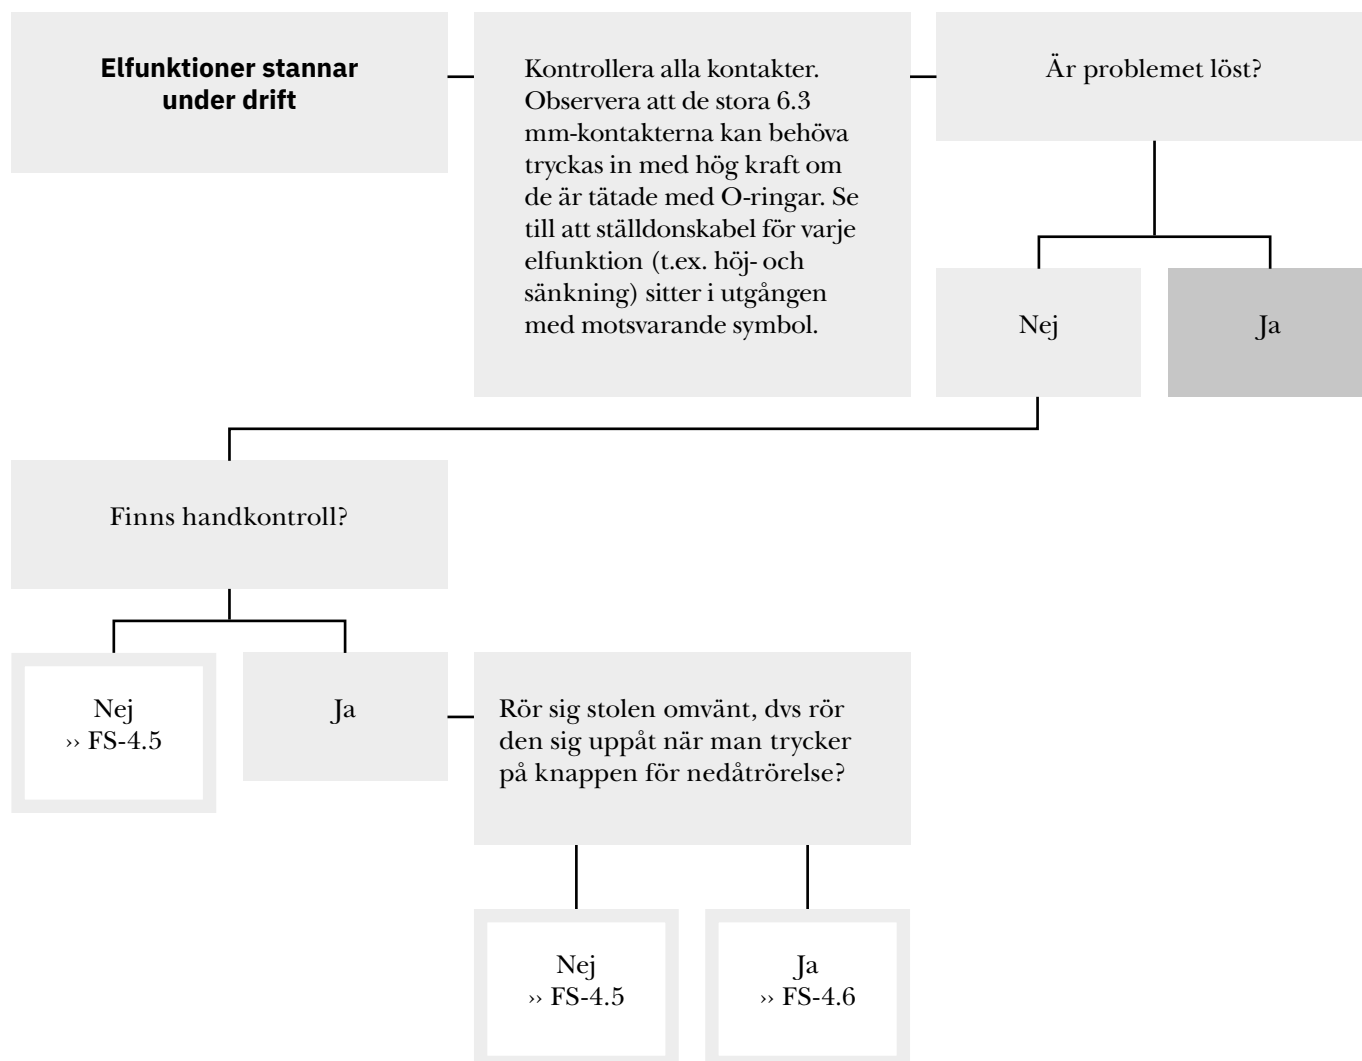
**Elfunktioner stannar under drift**

Kontrollera alla kontakter. Observera att de stora 6.3 mm-kontakterna kan behöva tryckas in med hög kraft om de är tätade med O-ringar. Se till att ställdonskabel för varje elfunktion (t.ex. höj- och sänkning) sitter i utgången med motsvarande symbol.

Är problemet löst?

Nej

Ja

Finns handkontroll?

Nej
›› FS-4.5

Ja

Rör sig stolen omvänt, dvs rör den sig uppåt när man trycker på knappen för nedåtrörelse?

Nej
›› FS-4.5

Ja
›› FS-4.6